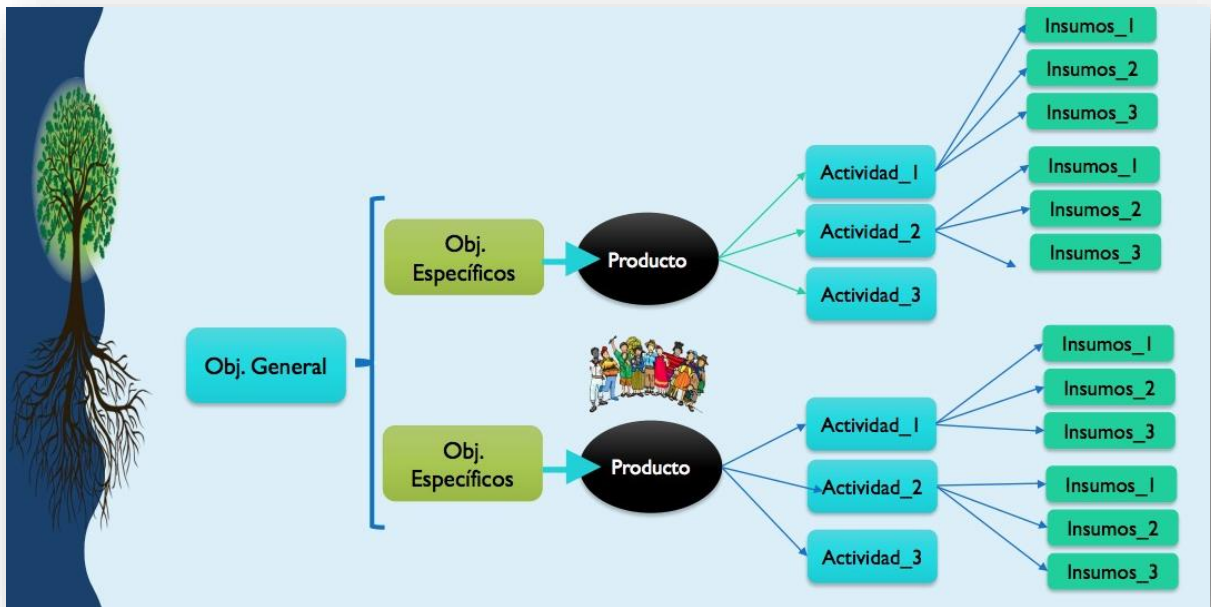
Obj. General

Obj. Específicos

Producto

Actividad_1

Insumos_1

Insumos_2

Insumos_3

Actividad_2

Insumos_1

Insumos_2

Insumos_3

Actividad_3

Obj. Específicos

Producto

Actividad_1

Insumos_1

Insumos_2

Insumos_3

Actividad_2

Insumos_1

Insumos_2

Insumos_3

Actividad_3